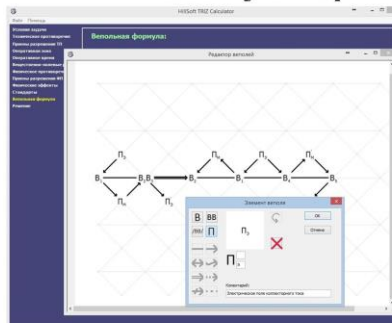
HitSoft TRIZ Calculator

Файл Помощь

Исходная задача
Технические противоречия
Приемы разрешения ТП
Оперативная зона
Оперативное время
Вещественно-полевые ресурсы
Физические противоречия
Приемы разрешения ФП
Физические эффекты
Стандарты
Вепольная формула
Решение

Вепольная формула:

Редактор вепольных

$П_1$
$В_1$
$В_2В_3$
$П_2$
$П_3$
$В_2$
$П_4$
$В_3$
$П_5$
$В_4$
$П_6$
$В_5$
$П_{ЭЛ}$
$П_3$
$П_8$

Элемент веполя

B BB
П
$П_3$
$П_э$

OK
Отмена

Комментарий:
Электрическое поле коллекторного тока